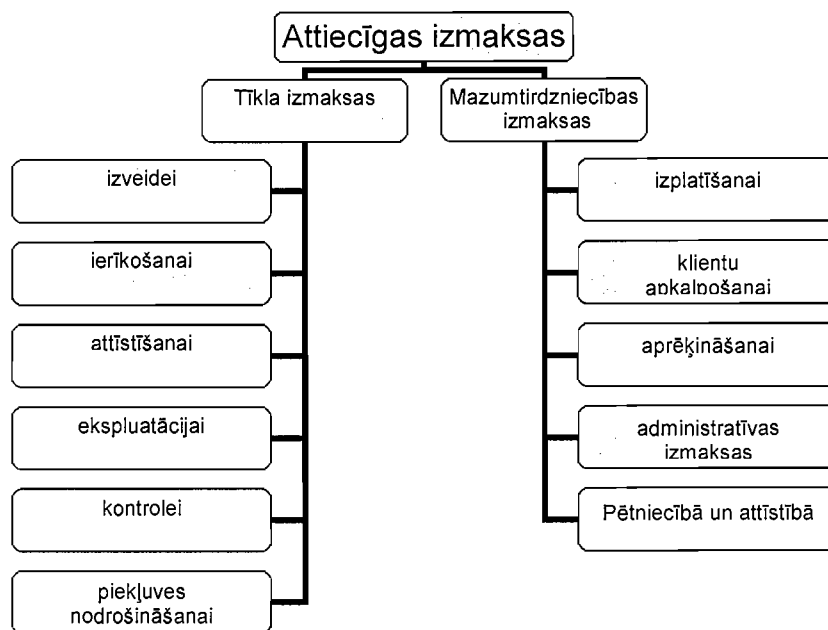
Attiecīgas izmaksas

Tīkla izmaksas

izveidei

ierīkošanai

attīstīšanai

ekspluatācijai

kontrolei

piekļuves nodrošināšanai

Mazumtirdzniecības izmaksas

izplatīšanai

klientu apkalpošanai

aprēķināšanai

administratīvas izmaksas

Pētniecībā un attīstībā